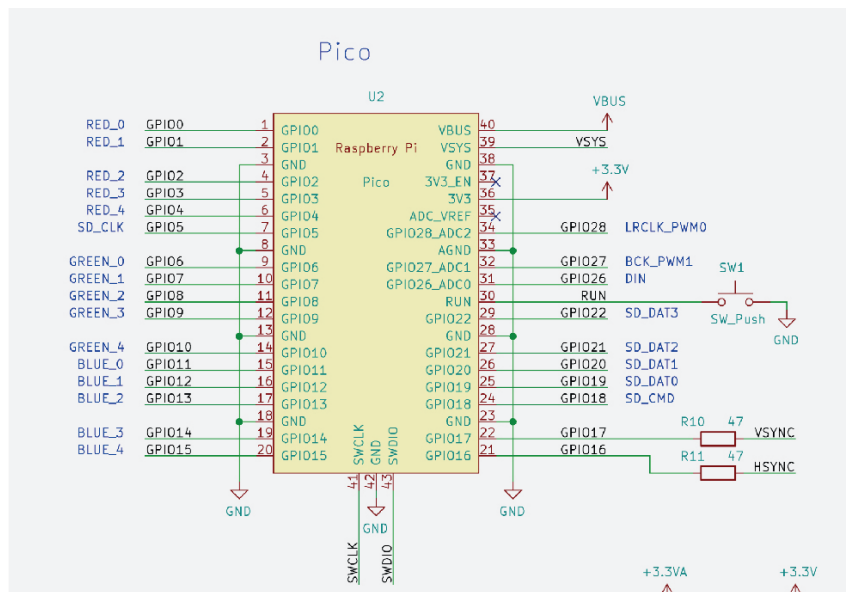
Pico

U2

RED_0 GPIO0 1 GPIO0
RED_1 GPIO1 2 GPIO1
3 GND
RED_2 GPIO2 4 GPIO2
RED_3 GPIO3 5 GPIO3
RED_4 GPIO4 6 GPIO4
SD_CLK GPIO5 7 GPIO5
8 GND
GREEN_0 GPIO6 9 GPIO6
GREEN_1 GPIO7 10 GPIO7
GREEN_2 GPIO8 11 GPIO8
GREEN_3 GPIO9 12 GPIO9
13 GND
GREEN_4 GPIO10 14 GPIO10
BLUE_0 GPIO11 15 GPIO11
BLUE_1 GPIO12 16 GPIO12
BLUE_2 GPIO13 17 GPIO13
18 GND
BLUE_3 GPIO14 19 GPIO14
BLUE_4 GPIO15 20 GPIO15

Raspberry Pi
Pico

VBUS 40 VBUS
VSYS 39 VSYS
GND 38
3V3_EN 37
3V3 36 +3.3V
ADC_VREF 35
GPIO28_ADC2 34 GPIO28 LRCLK_PWM0
AGND 33
GPIO27_ADC1 32 GPIO27 BCK_PWM1
GPIO26_ADC0 31 GPIO26 DIN
RUN 30 RUN
GPIO22 29 GPIO22 SD_DAT3
GND 28
GPIO21 27 GPIO21 SD_DAT2
GPIO20 26 GPIO20 SD_DAT1
GPIO19 25 GPIO19 SD_DAT0
GPIO18 24 GPIO18 SD_CMD
GND 23
GPIO17 22 GPIO17
GPIO16 21 GPIO16

SWCLK GND SWDIO
41 42 43

SW1
SW_Push
GND

R10 47 VSYNC
R11 47 HSYNC

GND GND GND

SWCLK SWDIO

+3.3VA +3.3V